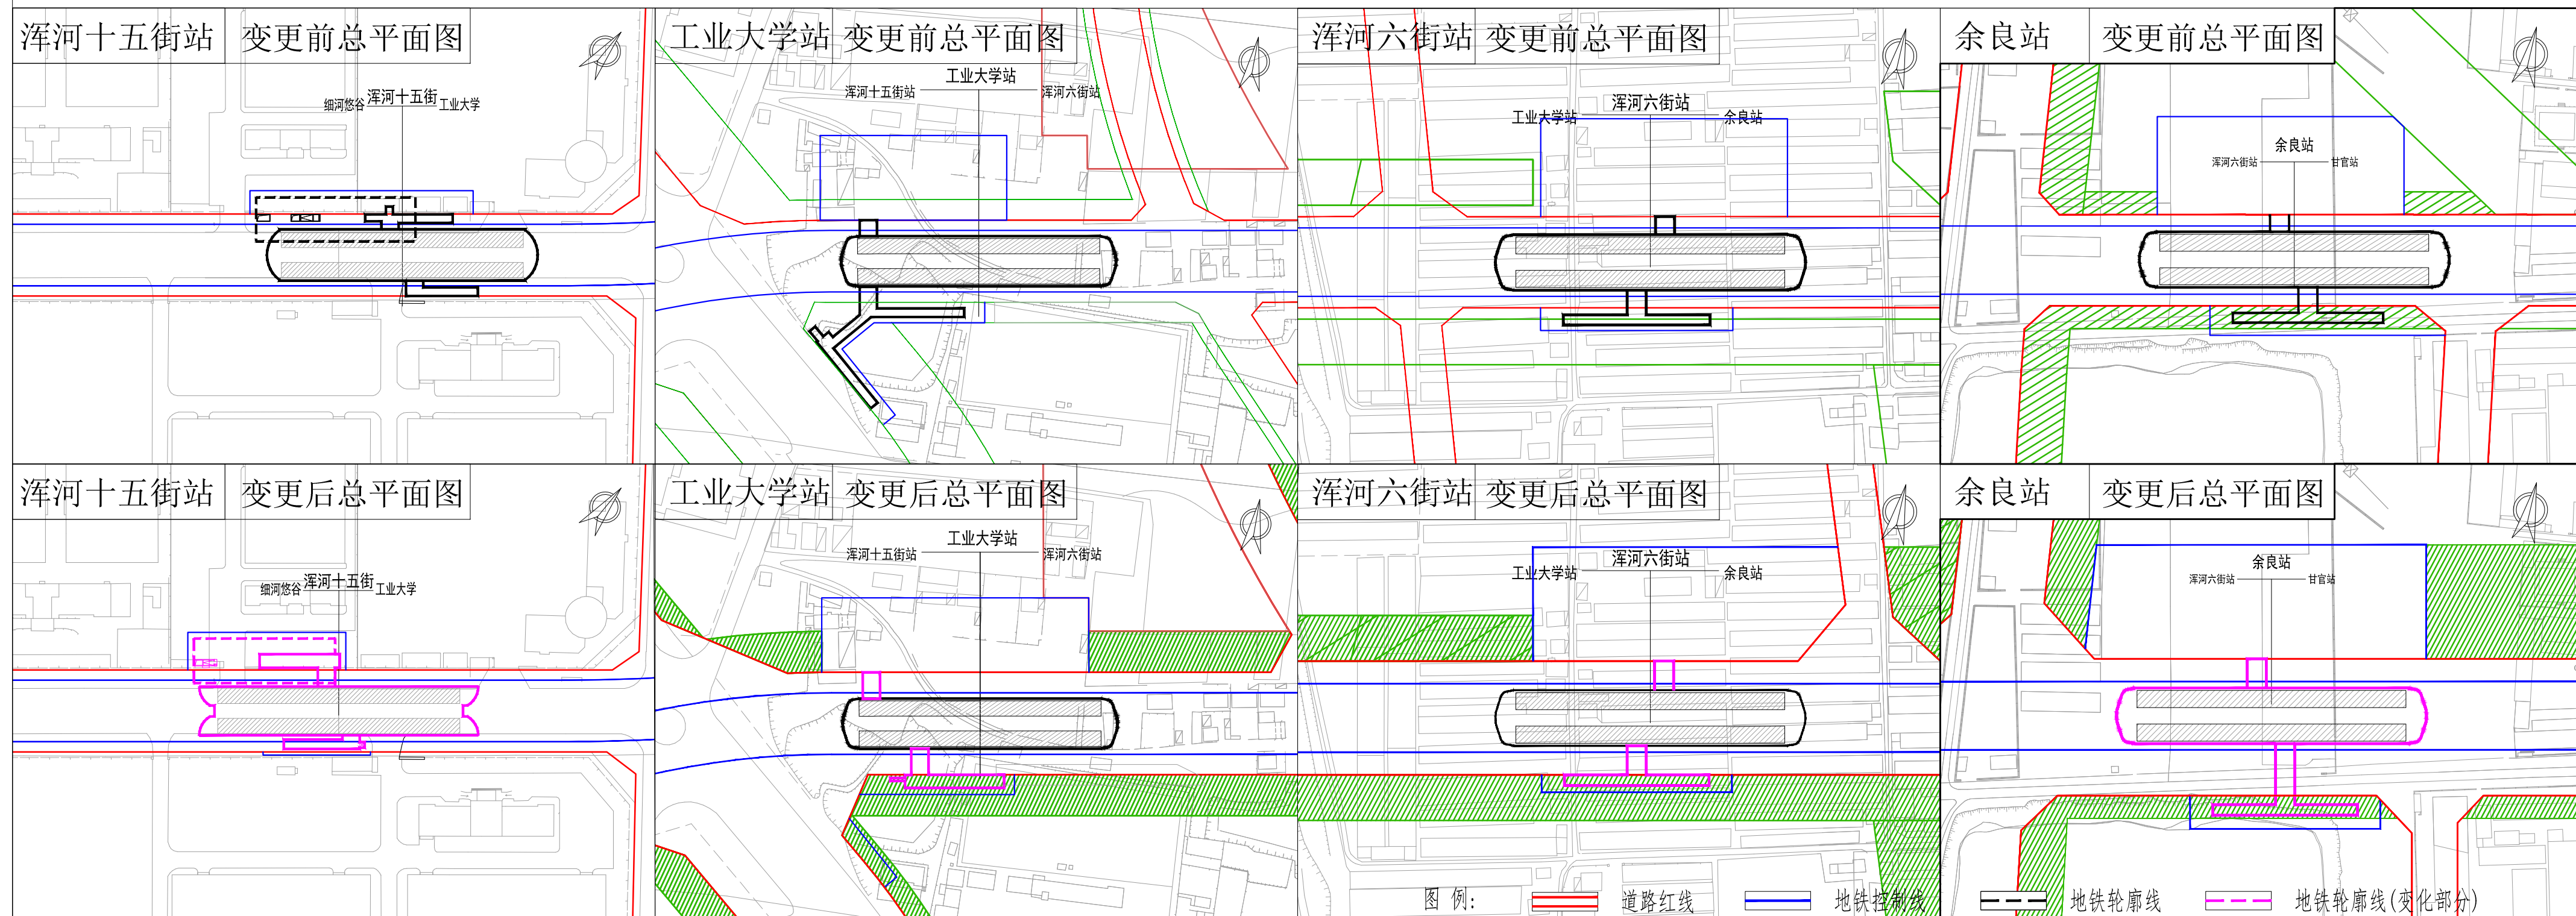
浑河十五街站 变更前总平面图

细河悠谷 浑河十五街 工业大学

工业大学站 变更前总平面图

浑河十五街站 工业大学站 浑河六街站

浑河六街站 变更前总平面图

工业大学站 浑河六街站 余良站

余良站 变更前总平面图

浑河六街站 余良站 甘官站

浑河十五街站 变更后总平面图

细河悠谷 浑河十五街 工业大学

工业大学站 变更后总平面图

浑河十五街站 工业大学站 浑河六街站

浑河六街站 变更后总平面图

工业大学站 浑河六街站 余良站

余良站 变更后总平面图

浑河六街站 余良站 甘官站

图 例: 道路红线 地铁控制线 地铁轮廓线 地铁轮廓线(变化部分)